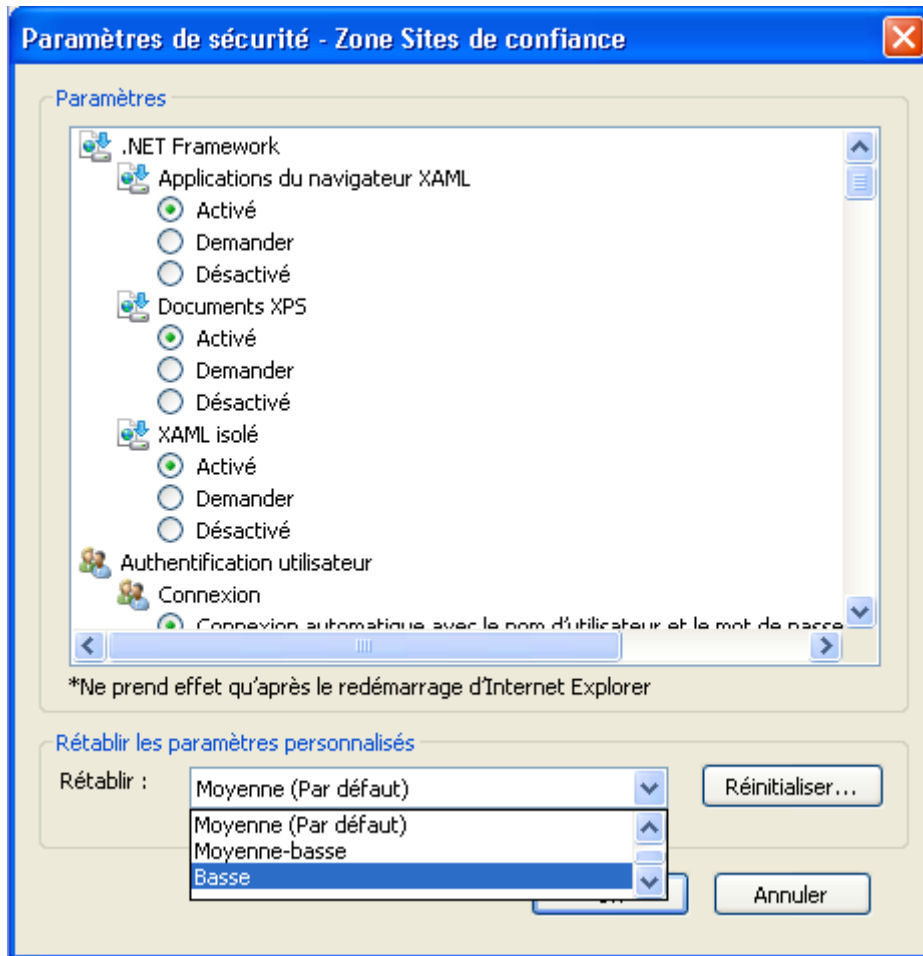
Paramètres de sécurité - Zone Sites de confiance

Paramètres

.NET Framework
Applications du navigateur XAML
Activé
Demander
Désactivé
Documents XPS
Activé
Demander
Désactivé
XAML isolé
Activé
Demander
Désactivé
Authentification utilisateur
Connexion
Connexion automatique avec le nom d'utilisateur et le mot de passe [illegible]

*Ne prend effet qu'après le redémarrage d'Internet Explorer

Rétablir les paramètres personnalisés
Rétablir : Moyenne (Par défaut)
Réinitialiser...
Moyenne (Par défaut)
Moyenne-basse
Basse

Annuler